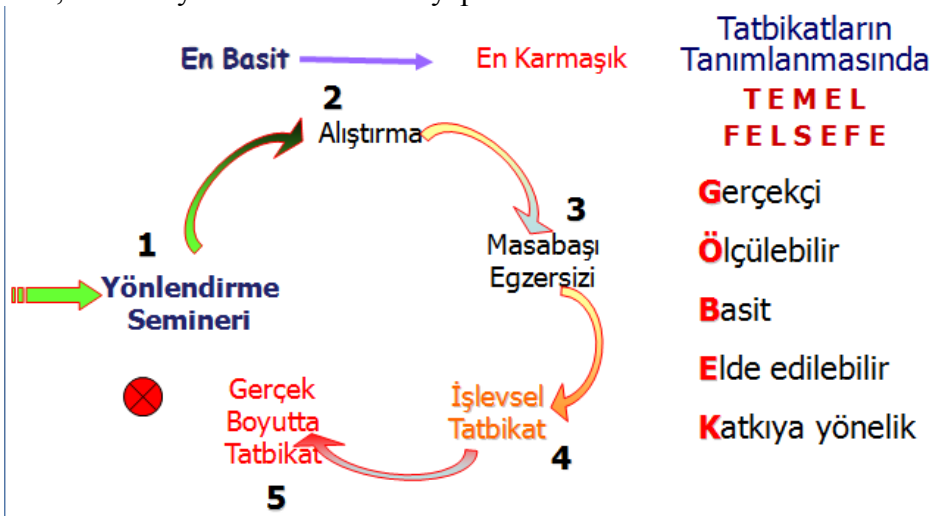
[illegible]

En Basit En Karmaşık

2
Alıştırma

3
Masabaşı Egzersizi

1
Yönlendirme Semineri

Gerçek Boyutta Tatbikat

5

İşlevsel Tatbikat

4

Tatbikatların Tanımlanmasında
TEMEL
FELSEFE

Gerçekçi

Ölçülebilir

Basit

Elde edilebilir

Katkıya yönelik